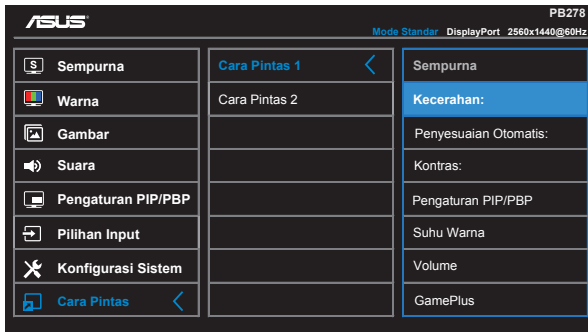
ASUS

PB278

Mode Standar DisplayPort 2560x1440@60Hz

Sempurna
Warna
Gambar
Suara
Pengaturan PIP/PBP
Pilihan Input
Konfigurasi Sistem
Cara Pintas

Cara Pintas 1
Cara Pintas 2

Sempurna
Kecerahan:
Penyesuaian Otomatis:
Kontras:
Pengaturan PIP/PBP
Suhu Warna
Volume
GamePlus